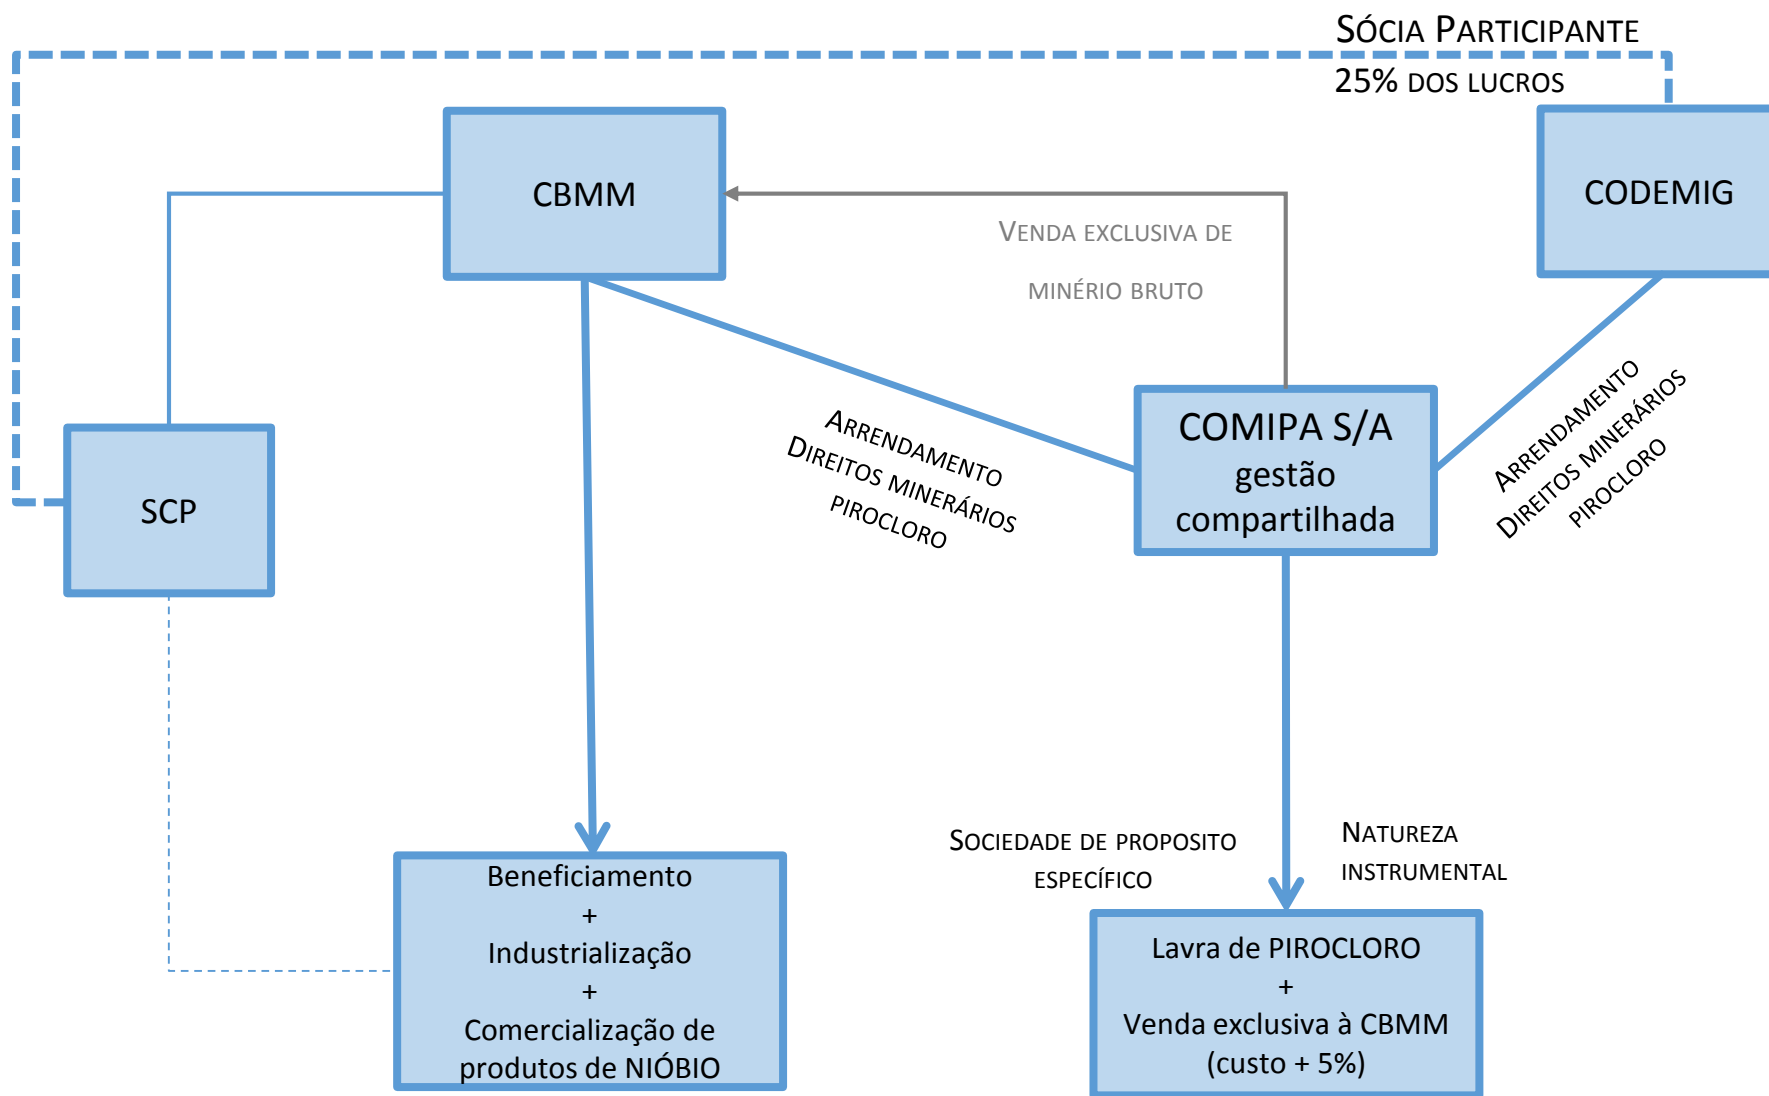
Sócia Participante
25% dos lucros

CBMM

CODEMIG

Venda exclusiva de
minério bruto

SCP

Arrendamento
Direitos minerários
pirocloro

COMIPA S/A
gestão
compartilhada

Arrendamento
Direitos minerários
pirocloro

Sociedade de proposito
específico

Natureza
instrumental

Beneficiamento
+
Industrialização
+
Comercialização de
produtos de NIÓBIO

Lavra de PIROCLORO
+
Venda exclusiva à CBMM
(custo + 5%)